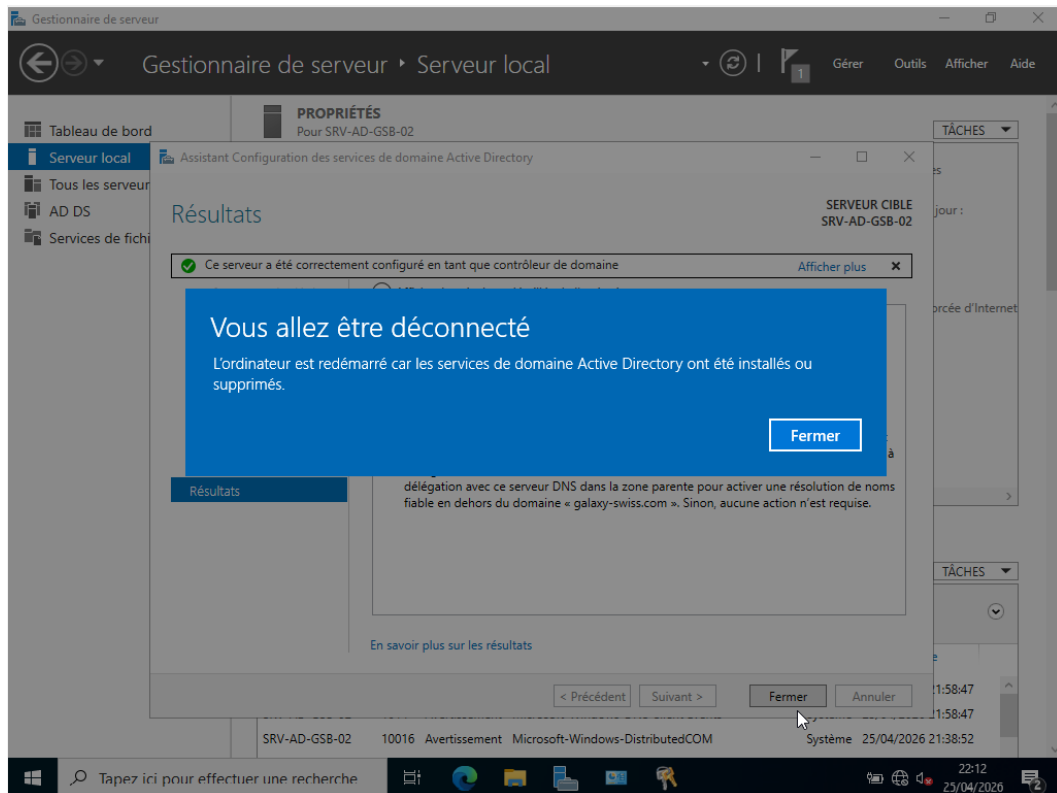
Gestionnaire de serveur

Gestionnaire de serveur ‣ Serveur local

Gérer Outils Afficher Aide

Tableau de bord
Serveur local
Tous les serveur
AD DS
Services de fichi

PROPRIÉTÉS
Pour SRV-AD-GSB-02

TÂCHES

es
jour :
orcée d'Internet

Assistant Configuration des services de domaine Active Directory

Résultats

SERVEUR CIBLE
SRV-AD-GSB-02

Ce serveur a été correctement configuré en tant que contrôleur de domaine
Afficher plus

Vous allez être déconnecté

L'ordinateur est redémarré car les services de domaine Active Directory ont été installés ou supprimés.

Fermer

à

Résultats

délégation avec ce serveur DNS dans la zone parente pour activer une résolution de noms fiable en dehors du domaine « galaxy-swiss.com ». Sinon, aucune action n'est requise.

En savoir plus sur les résultats

< Précédent Suivant > Fermer Annuler

TÂCHES

21:58:47
21:58:47

SRV-AD-GSB-02 10016 Avertissement Microsoft-Windows-DistributedCOM Système 25/04/2026 21:38:52

Tapez ici pour effectuer une recherche

22:12
25/04/2026